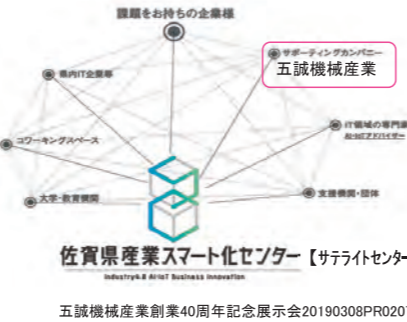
課題をお持ちの企業様

サポーティングカンパニー
五誠機械産業

県内IT企業等

IT領域の専門家
AI/IoTアドバイザー

コワーキングスペース

大学・教育機関

支援機関・団体

佐賀県産業スマート化センター 【サテライトセンター

Industry4.0 AI/IoT Business Innovation

五誠機械産業創業40周年記念展示会20190308PR0207